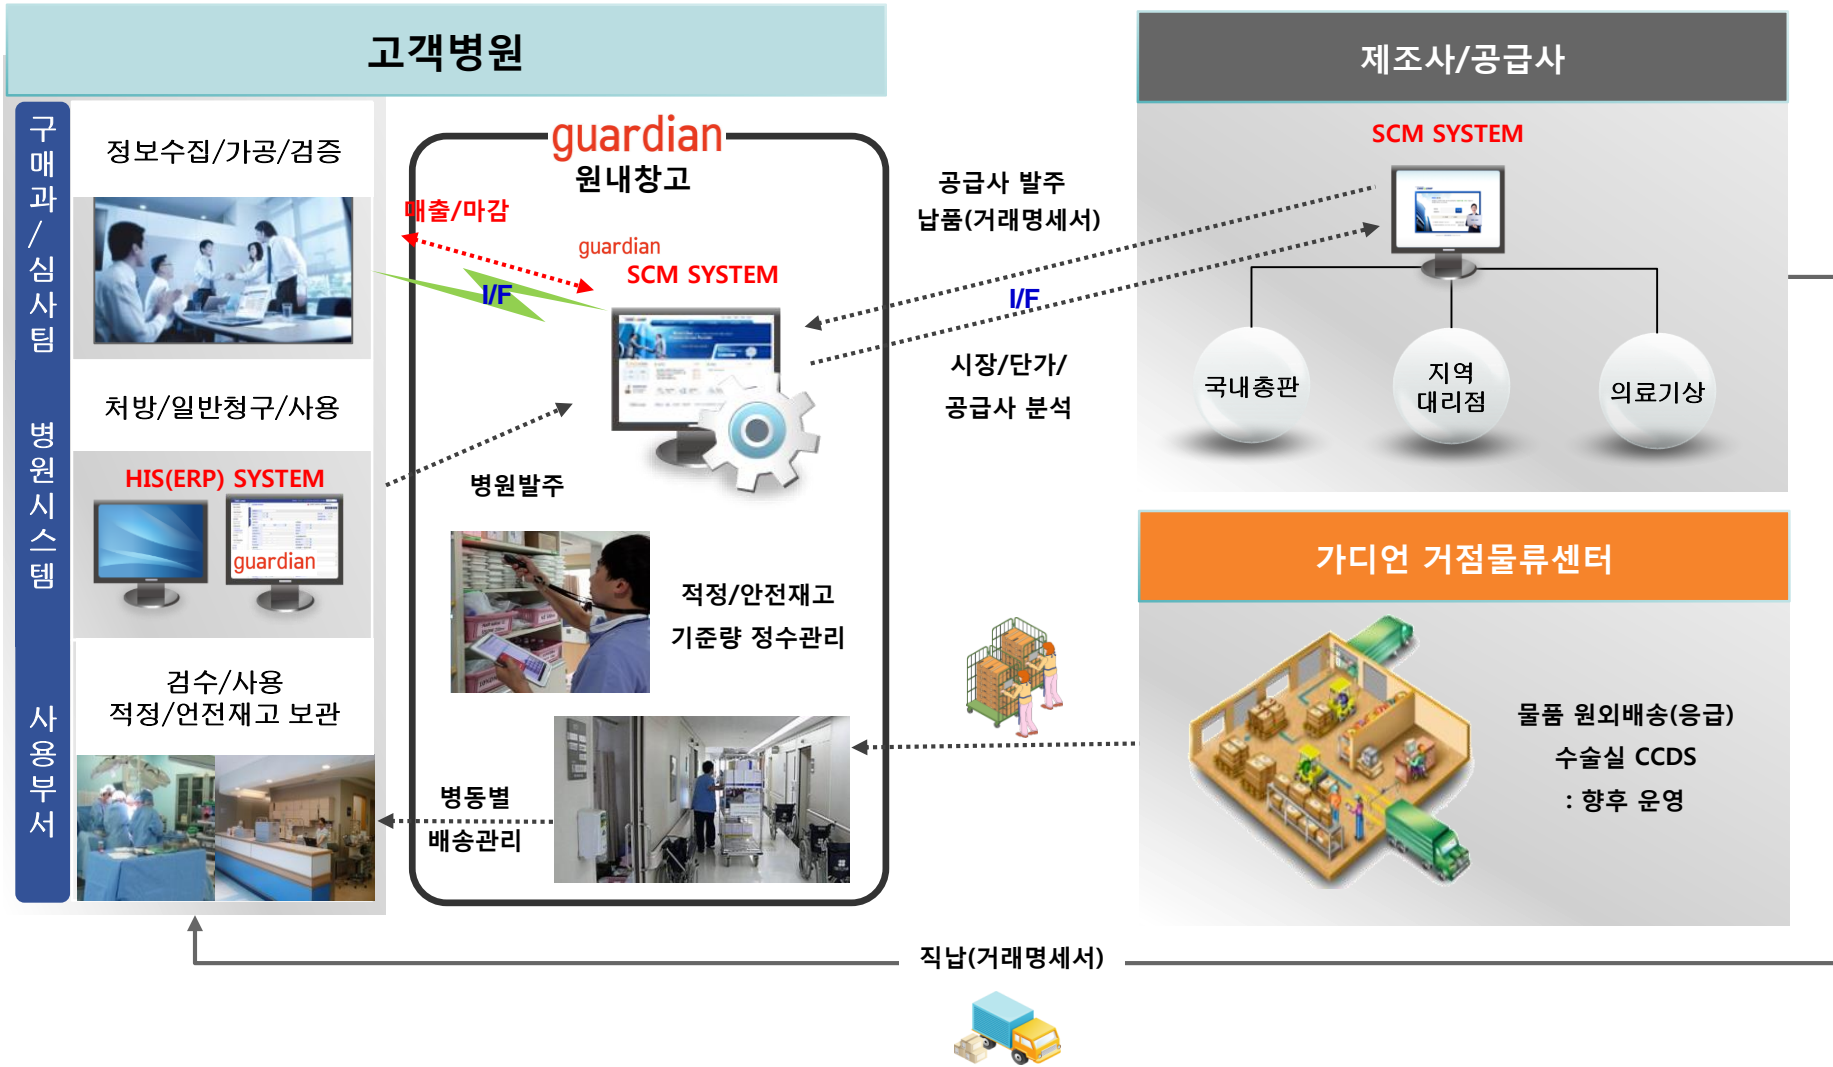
고객병원

구매과/심사팀

정보수집/가공/검증

처방/일반청구/사용

병원시스템

HIS(ERP) SYSTEM

guardian

사용부서

검수/사용
적정/언전재고 보관

guardian
원내창고

매출/마감

guardian
SCM SYSTEM

I/F

병원발주

적정/안전재고
기준량 정수관리

병동별
배송관리

공급사 발주
납품(거래명세서)

I/F

시장/단가/
공급사 분석

제조사/공급사

SCM SYSTEM

국내총판

지역
대리점

의료기상

가디언 거점물류센터

물품 원외배송(응급)
수술실 CCDS
: 향후 운영

직납(거래명세서)